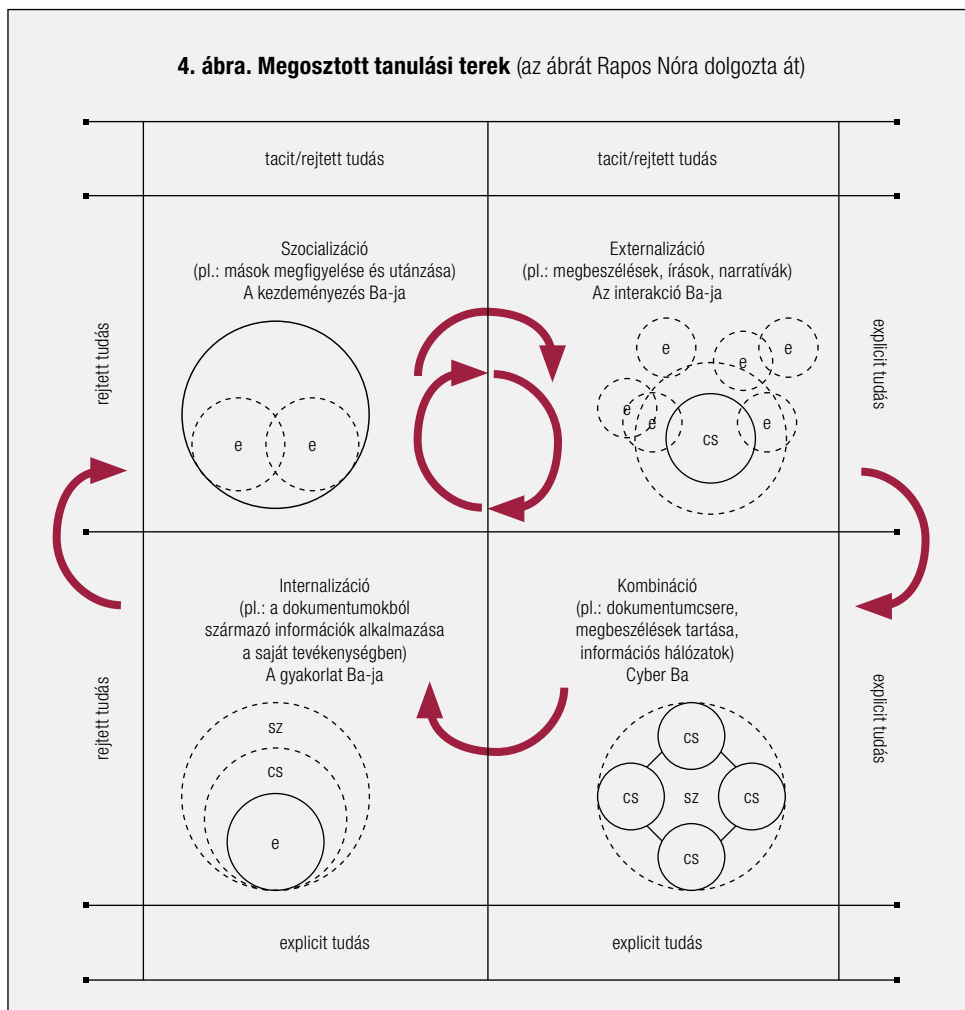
**4. ábra. Megosztott tanulási terek** (az ábrát Rapos Nóra dolgozta át)

tacit/rejtett tudás

tacit/rejtett tudás

rejtett tudás

Szocializáció
(pl.: mások megfigyelése és utánzása)
A kezdeményezés Ba-ja

e e

Externalizáció
(pl.: megbeszélések, írások, narratívák)
Az interakció Ba-ja

e e e e e e cs

explicit tudás

rejtett tudás

Internalizáció
(pl.: a dokumentumokból származó információk alkalmazása a saját tevékenységben)
A gyakorlat Ba-ja

sz
cs
e

Kombináció
(pl.: dokumentumcsere, megbeszélések tartása, információs hálózatok)
Cyber Ba

cs
cs sz cs
cs

explicit tudás

explicit tudás

explicit tudás